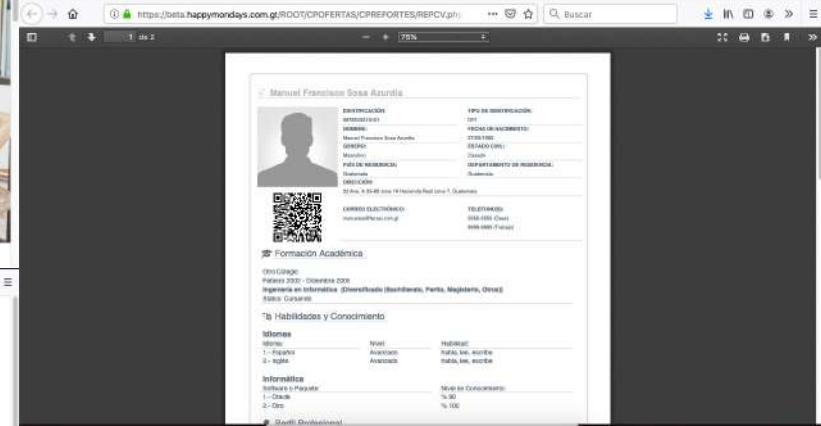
https://beta.happymondays.com.gt/ROOT/CPOFERTAS/CPREPORTES/REPCV.ph

Buscar

1 de 2

75%

Manuel Francisco Sosa Azurdia

IDENTIFICACIÓN: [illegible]
TIPO DE IDENTIFICACIÓN: DPI
NOMBRE: Manuel Francisco Sosa Azurdia
FECHA DE NACIMIENTO: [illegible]
GENERO: Masculino
ESTADO CIVIL: Casado
PAÍS DE RESIDENCIA: Guatemala
DEPARTAMENTO DE RESIDENCIA: Guatemala
DIRECCIÓN: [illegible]
CORREO ELECTRÓNICO: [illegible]
TELEFONO(S): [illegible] (Casa) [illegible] (Trabajo)

Formación Académica

Otro Colegio
Febrero 2002 - Diciembre 2006
Ingeniería en Informática (Diversificado (Bachillerato, Perito, Magisterio, Otros))
Status: Cursando

Habilidades y Conocimiento

Idiomas
| Idioma: | Nivel: | Habilidad: |
|---|---|---|
| 1.- Español | Avanzado | habla, lee, escribe |
| 2.- Inglés | Avanzado | habla, lee, escribe |

Informática
| Software o Paquete: | Nivel de Conocimiento: |
|---|---|
| 1.- Oracle | % 90 |
| 2.- Otro | % 100 |

Perfil Profesional